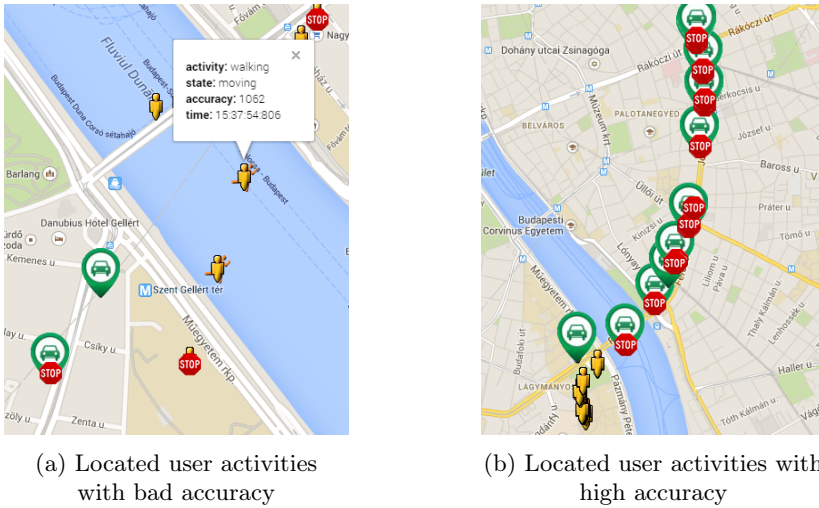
Fővám
STOP
Nagy
Fluviul Duna
Budapest
Budapest Duna Corso sétahajó
activity: walking
state: moving
accuracy: 1062
time: 15:37:54:806
×
Budapest
Barlang
Danubius Hotel Gellért
fürdő
ózda
Kemenes u.
Szent Gellért tér
Műegyetem rkp
STOP
STOP
Csiky u.
zőly u.
Zenta u.

Dohány utcai Zsinagóga
Rákóczi út
Rákóczi út
STOP
STOP
Múzeum krt
PALOTANEGYED
Szerkocsis u.
STOP
BELVÁROS
József u.
STOP
Üllői út
Baross u.
STOP
Práter u.
Budapesti Corvinus Egyetem
Kinizsi u.
Tömő u.
STOP
Lónyay u.
Liliom u.
Páva u.
STOP
Műegyetem rkp
STOP
Thaly Kálmán u.
Lenhossék u.
Budafoki út
LÁGYMÁNYOS
Bercsényi u.
Pázmány Péter
Haller u.
Tóth Kálmán u.
Vágó

(a) Located user activities with bad accuracy

(b) Located user activities with high accuracy